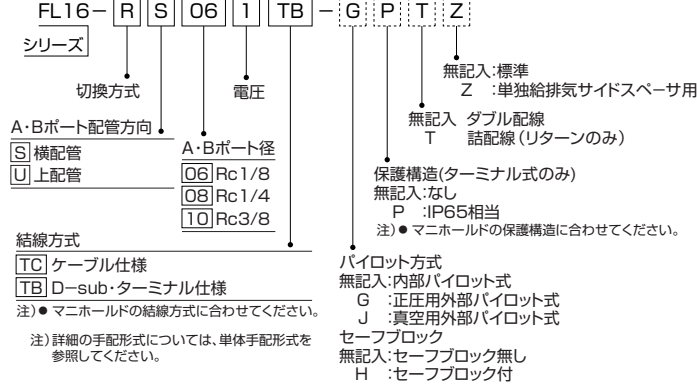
FL16－ R S 06 1 TB － G P T Z

シリーズ

切換方式

電圧

A･Bポート配管方向
S 横配管
U 上配管

A･Bポート径
06 Rc1/8
08 Rc1/4
10 Rc3/8

結線方式
TC ケーブル仕様
TB D−sub･ターミナル仕様
注)● マニホールドの結線方式に合わせてください。

注)詳細の手配形式については、単体手配形式を参照してください。

無記入:標準
Z :単独給排気サイドスペーサ用

無記入 ダブル配線
T 詰配線（リターンのみ）

保護構造(ターミナル式のみ)
無記入:なし
P :IP65相当
注)● マニホールドの保護構造に合わせてください。

パイロット方式
無記入:内部パイロット式
G :正圧用外部パイロット式
J :真空用外部パイロット式

セーフブロック
無記入:セーフブロック無し
H :セーフブロック付